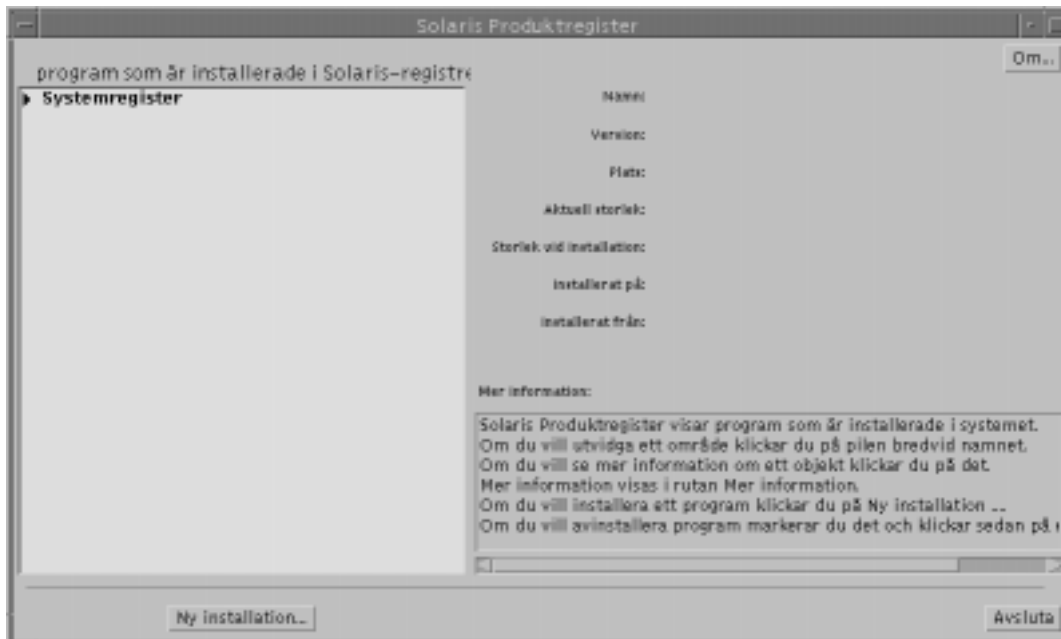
Solaris Produktregister

Om...

program som är installerade i Solaris-registre

Systemregister

Namn:

Version:

Plats:

Aktuell storlek:

Storlek vid installation:

Installerat på:

Installerat från:

Mer information:

Solaris Produktregister visar program som är installerade i systemet.
Om du vill utvidga ett område klickar du på pilen bredvid namnet.
Om du vill se mer information om ett objekt klickar du på det.
Mer information visas i rutan Mer information.
Om du vill installera ett program klickar du på Ny installation ...
Om du vill avinstallera program markerar du det och klickar sedan på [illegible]

Ny installation...

Avsluta